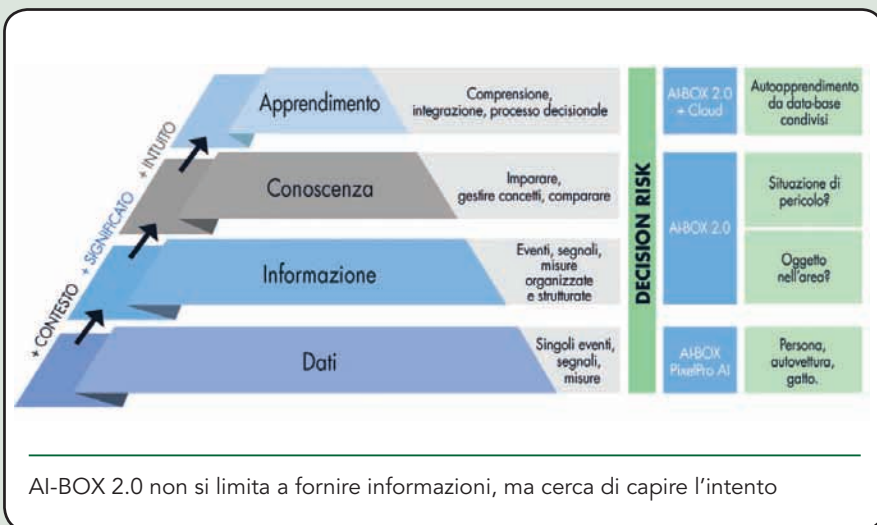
+ CONTESTO + SIGNIFICATO + INTUITO

Apprendimento

Comprensione, integrazione, processo decisionale

Conoscenza

Imparare, gestire concetti, comparare

Informazione

Eventi, segnali, misure organizzate e strutturate

Dati

Singoli eventi, segnali, misure

DECISION RISK

AI-BOX 2.0 + Cloud

Autoapprendimento da data-base condivisi

AI-BOX 2.0

Situazione di pericolo?

Oggetto nell'area?

AI-BOX PixelPro AI

Persona, autovettura, gatto.

AI-BOX 2.0 non si limita a fornire informazioni, ma cerca di capire l'intento